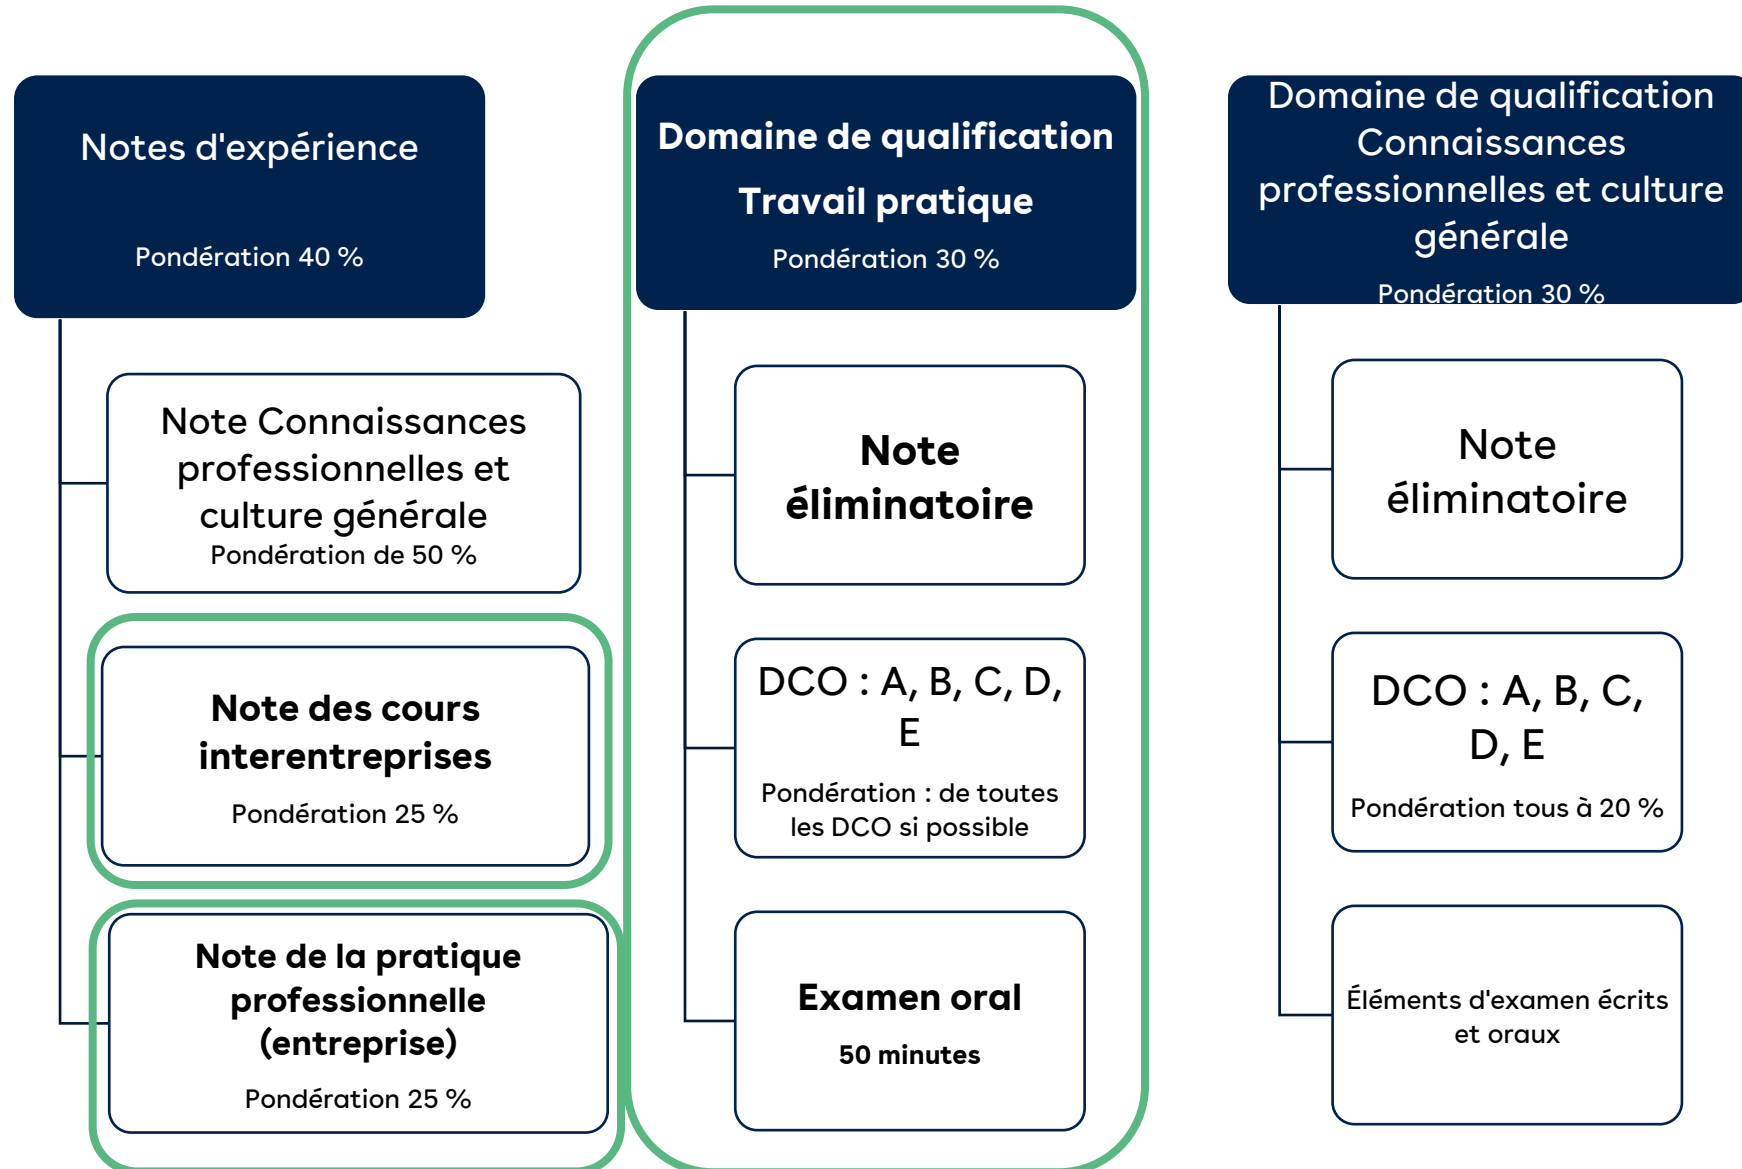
Notes d'expérience

Pondération 40 %

Note Connaissances professionnelles et culture générale
Pondération de 50 %

Note des cours interentreprises

Pondération 25 %

Note de la pratique professionnelle (entreprise)

Pondération 25 %

Domaine de qualification

Travail pratique

Pondération 30 %

Note éliminatoire

DCO : A, B, C, D, E

Pondération : de toutes les DCO si possible

Examen oral

50 minutes

Domaine de qualification Connaissances professionnelles et culture générale

Pondération 30 %

Note éliminatoire

DCO : A, B, C, D, E

Pondération tous à 20 %

Éléments d'examen écrits et oraux